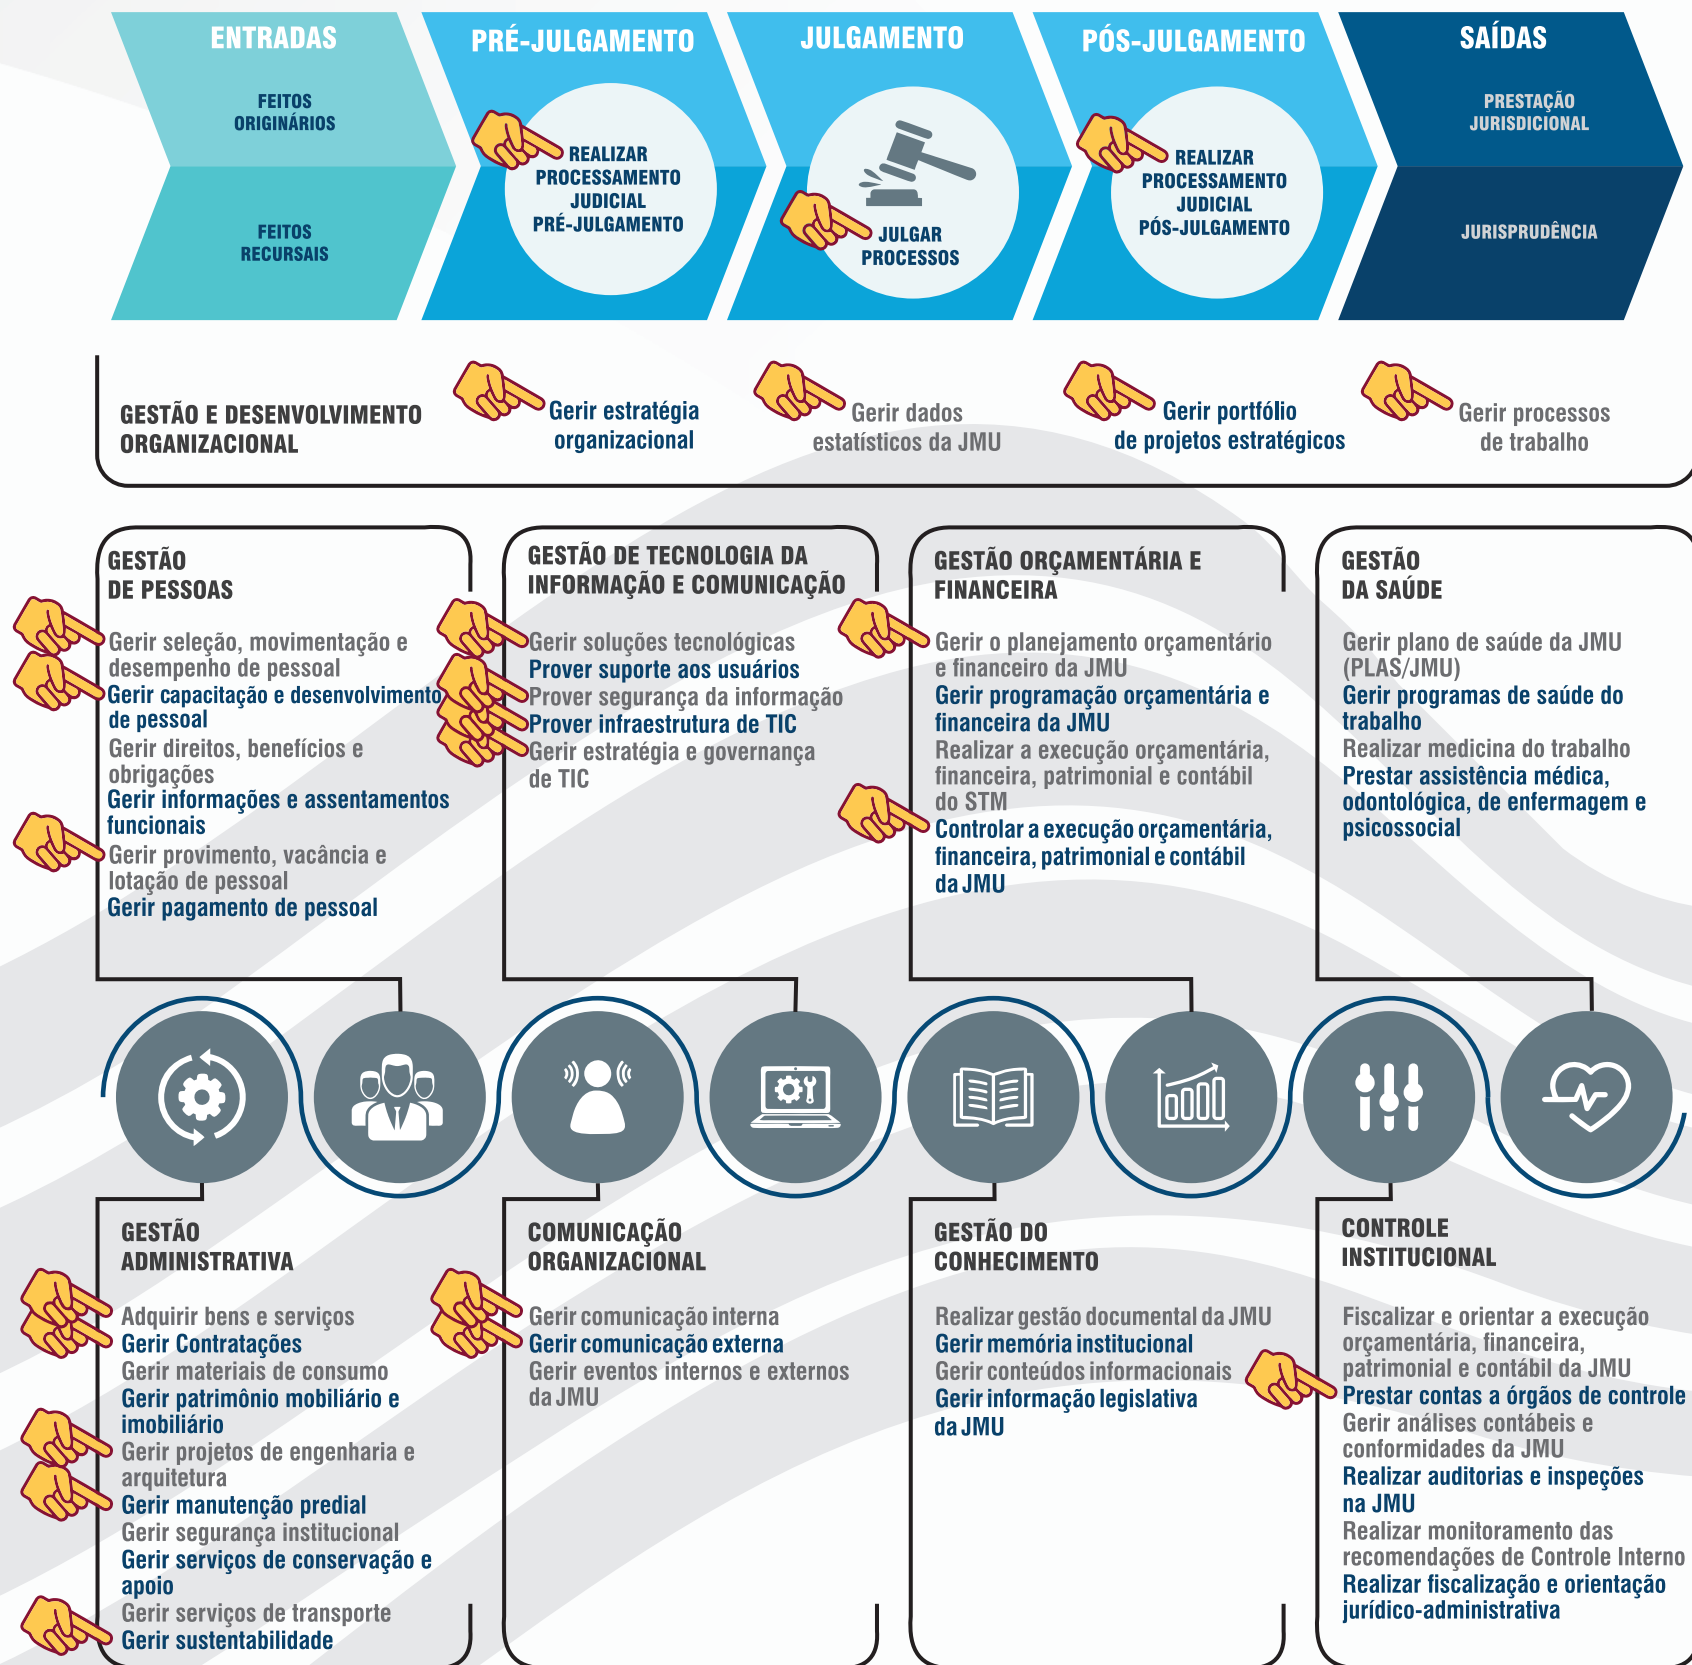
ENTRADAS

FEITOS ORIGINÁRIOS

FEITOS RECURSAIS

PRÉ-JULGAMENTO

REALIZAR PROCESSAMENTO JUDICIAL PRÉ-JULGAMENTO

JULGAMENTO

JULGAR PROCESSOS

PÓS-JULGAMENTO

REALIZAR PROCESSAMENTO JUDICIAL PÓS-JULGAMENTO

SAÍDAS

PRESTAÇÃO JURISDICIONAL

JURISPRUDÊNCIA

GESTÃO E DESENVOLVIMENTO ORGANIZACIONAL

Gerir estratégia organizacional

Gerir dados estatísticos da JMU

Gerir portfólio de projetos estratégicos

Gerir processos de trabalho

GESTÃO DE PESSOAS

Gerir seleção, movimentação e desempenho de pessoal
Gerir capacitação e desenvolvimento de pessoal
Gerir direitos, benefícios e obrigações
Gerir informações e assentamentos funcionais
Gerir provimento, vacância e lotação de pessoal
Gerir pagamento de pessoal

GESTÃO DE TECNOLOGIA DA INFORMAÇÃO E COMUNICAÇÃO

Gerir soluções tecnológicas
Prover suporte aos usuários
Prover segurança da informação
Prover infraestrutura de TIC
Gerir estratégia e governança de TIC

GESTÃO ORÇAMENTÁRIA E FINANCEIRA

Gerir o planejamento orçamentário e financeiro da JMU
Gerir programação orçamentária e financeira da JMU
Realizar a execução orçamentária, financeira, patrimonial e contábil do STM
Controlar a execução orçamentária, financeira, patrimonial e contábil da JMU

GESTÃO DA SAÚDE

Gerir plano de saúde da JMU (PLAS/JMU)
Gerir programas de saúde do trabalho
Realizar medicina do trabalho
Prestar assistência médica, odontológica, de enfermagem e psicossocial

GESTÃO ADMINISTRATIVA

Adquirir bens e serviços
Gerir Contratações
Gerir materiais de consumo
Gerir patrimônio mobiliário e imobiliário
Gerir projetos de engenharia e arquitetura
Gerir manutenção predial
Gerir segurança institucional
Gerir serviços de conservação e apoio
Gerir serviços de transporte
Gerir sustentabilidade

COMUNICAÇÃO ORGANIZACIONAL

Gerir comunicação interna
Gerir comunicação externa
Gerir eventos internos e externos da JMU

GESTÃO DO CONHECIMENTO

Realizar gestão documental da JMU
Gerir memória institucional
Gerir conteúdos informacionais
Gerir informação legislativa da JMU

CONTROLE INSTITUCIONAL

Fiscalizar e orientar a execução orçamentária, financeira, patrimonial e contábil da JMU
Prestar contas a órgãos de controle
Gerir análises contábeis e conformidades da JMU
Realizar auditorias e inspeções na JMU
Realizar monitoramento das recomendações de Controle Interno
Realizar fiscalização e orientação jurídico-administrativa